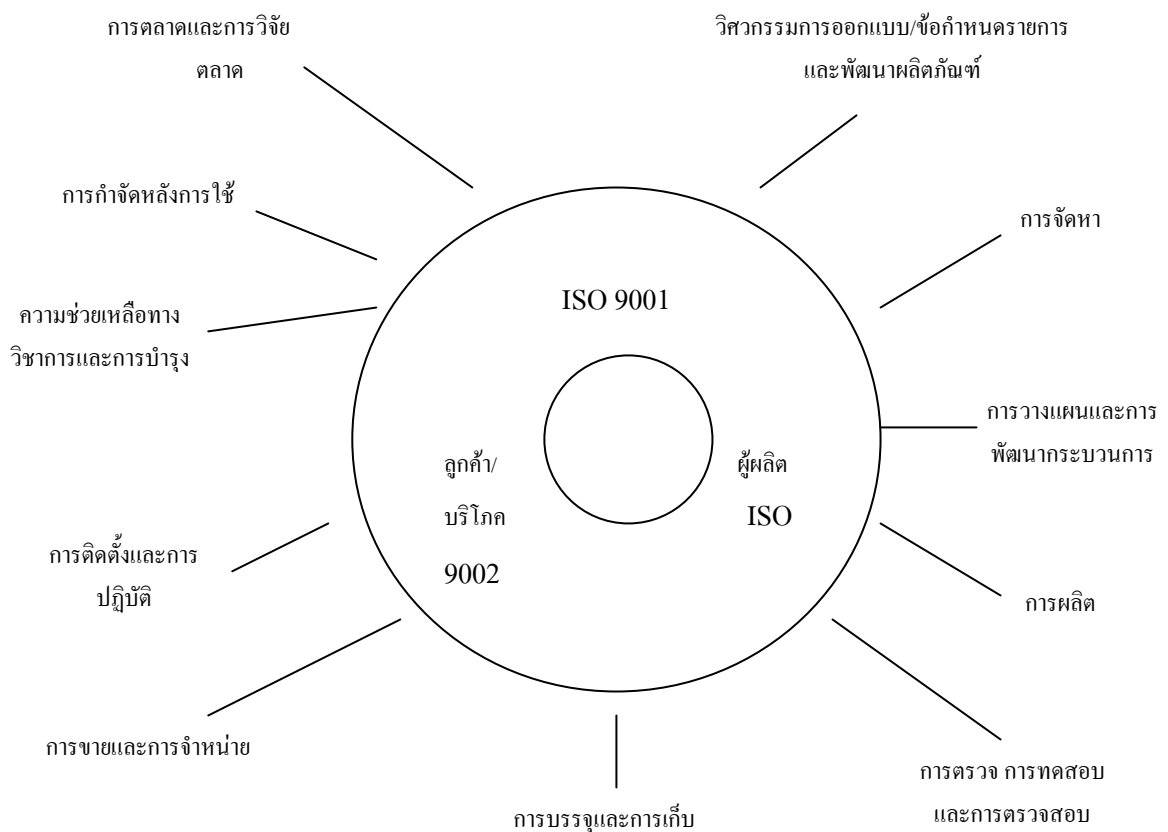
การตลาดและการวิจัยตลาด

วิศวกรรมการออกแบบ/ข้อกำหนดรายการและพัฒนาผลิตภัณฑ์

การกำจัดหลังการใช้

การจัดหา

ความช่วยเหลือทางวิชาการและการบำรุง

ISO 9001

การวางแผนและการพัฒนากระบวนการ

ลูกค้า/บริโภค

9002

ผู้ผลิต

ISO

การติดตั้งและการปฏิบัติ

การผลิต

การขายและการจำหน่าย

การตรวจ การทดสอบและการตรวจสอบ

การบรรจุและการเก็บ